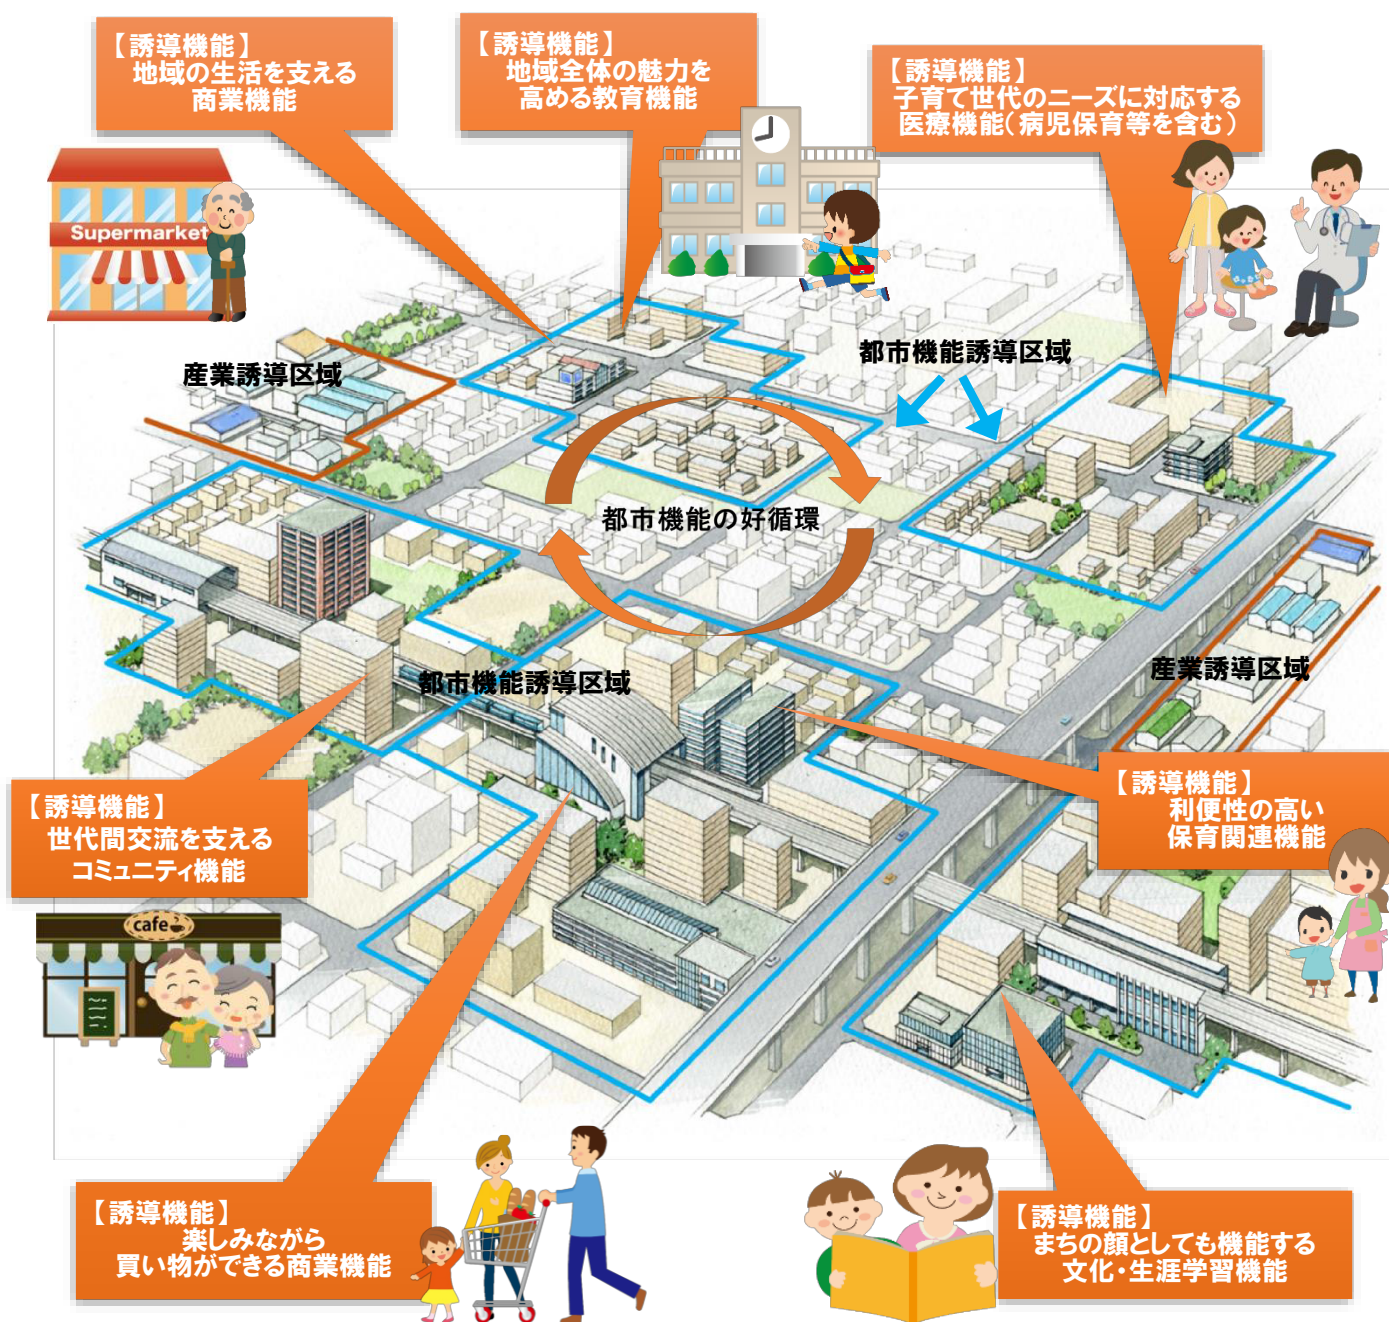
【誘導機能】
地域の生活を支える
商業機能

【誘導機能】
地域全体の魅力を
高める教育機能

【誘導機能】
子育て世代のニーズに対応する
医療機能(病児保育等を含む)

Supermarket

産業誘導区域

都市機能誘導区域

都市機能の好循環

都市機能誘導区域

産業誘導区域

【誘導機能】
利便性の高い
保育関連機能

【誘導機能】
世代間交流を支える
コミュニティ機能

cafe

【誘導機能】
楽しみながら
買い物ができる商業機能

【誘導機能】
まちの顔としても機能する
文化・生涯学習機能